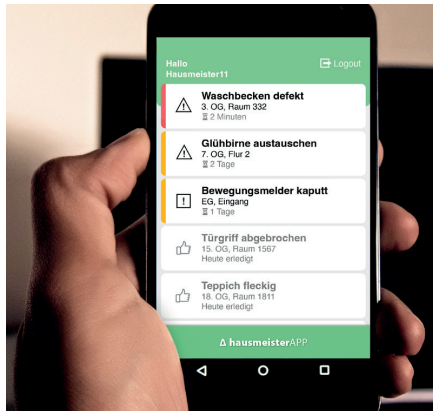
Hallo
Hausmeister11

Logout

Waschbecken defekt
3. OG, Raum 332
2 Minuten

Glühbirne austauschen
7. OG, Flur 2
2 Tage

Bewegungsmelder kaputt
EG, Eingang
1 Tage

Türgriff abgebrochen
15. OG, Raum 1567
Heute erledigt

Teppich fleckig
18. OG, Raum 1811
Heute erledigt

hausmeisterAPP